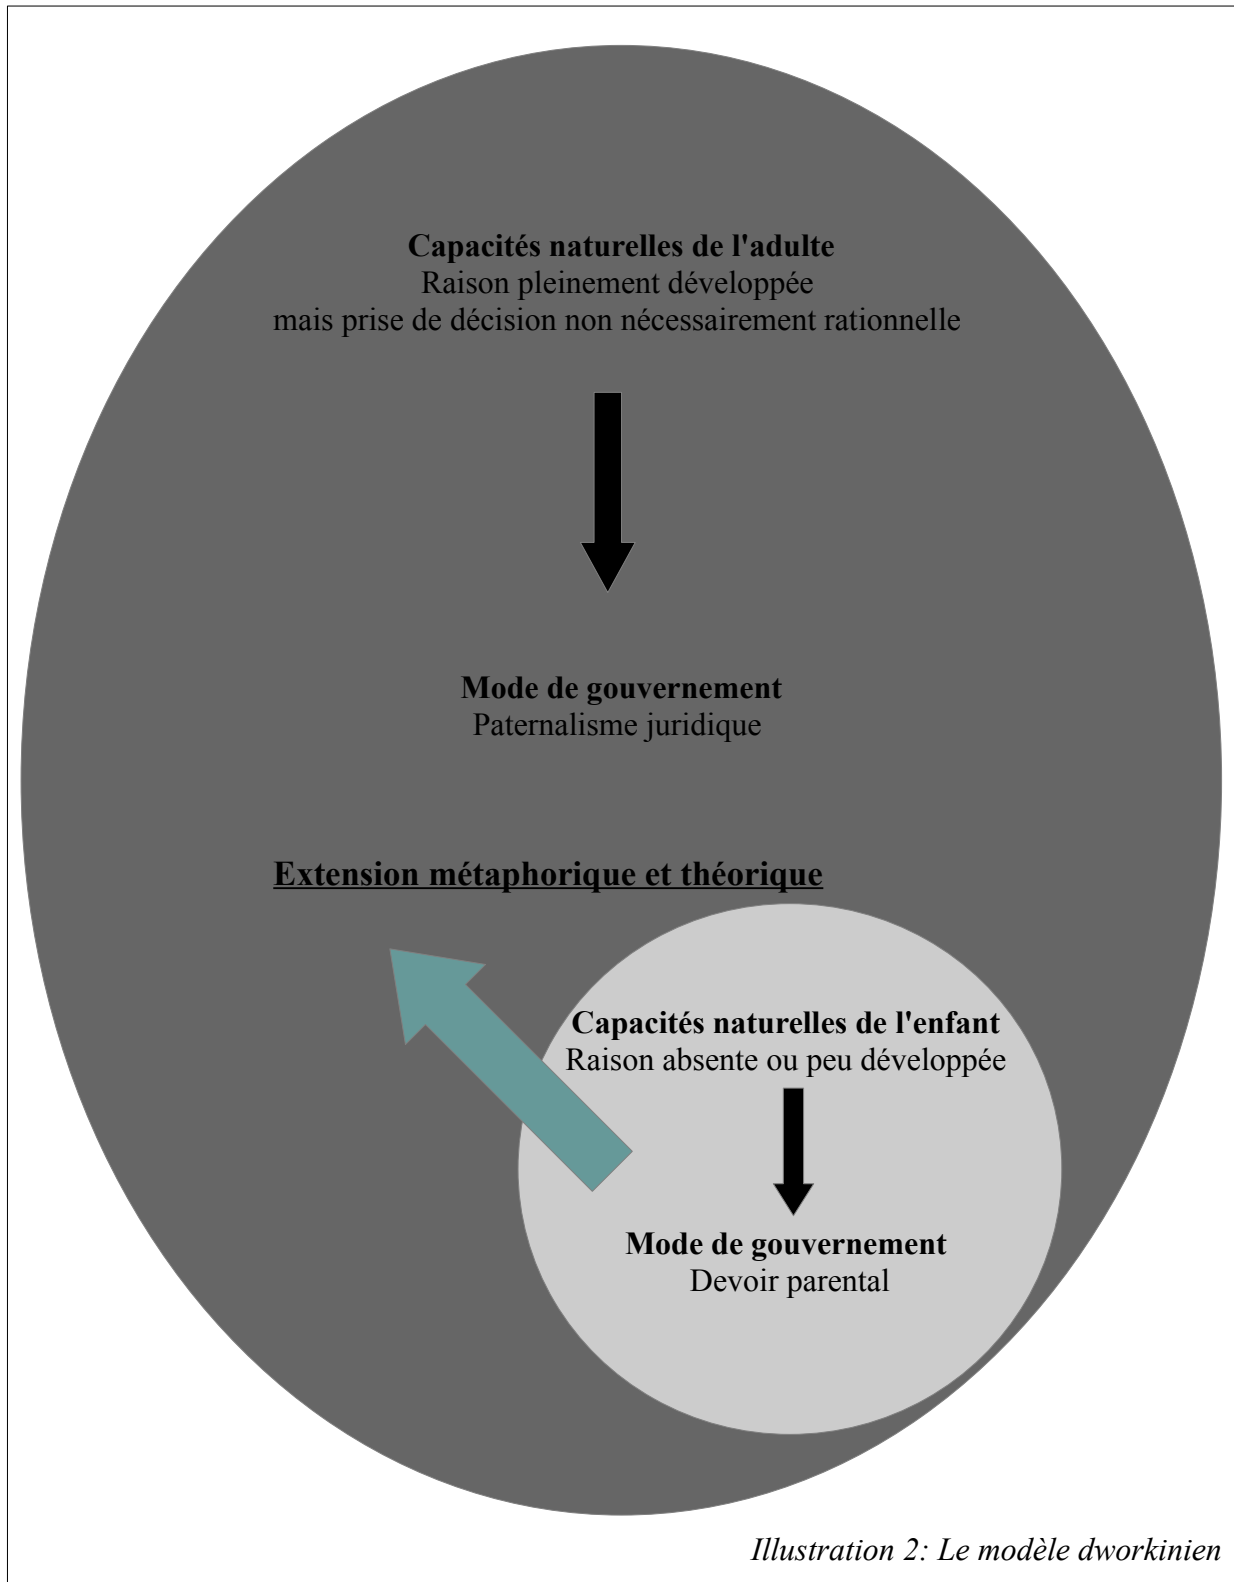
Capacités naturelles de l'adulte
Raison pleinement développée
mais prise de décision non nécessairement rationnelle

Mode de gouvernement
Paternalisme juridique

Extension métaphorique et théorique

Capacités naturelles de l'enfant
Raison absente ou peu développée

Mode de gouvernement
Devoir parental

Illustration 2: Le modèle dworkinien